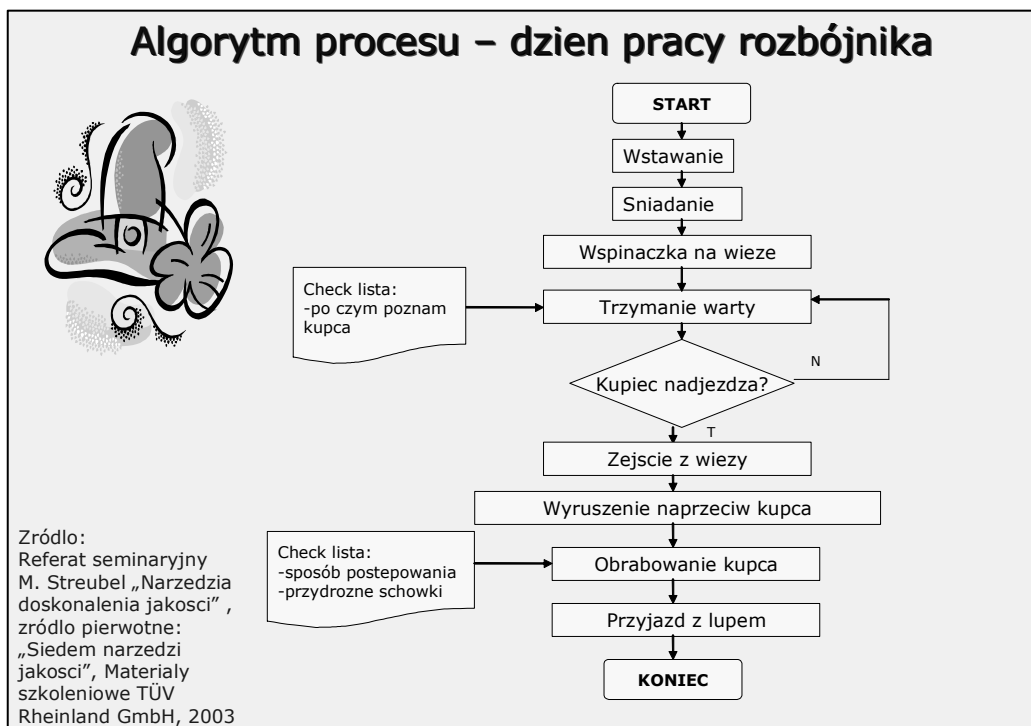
Algorytm procesu – dzien pracy rozbójnika

START

Wstawanie

Sniadanie

Wspinaczka na wieze

Check lista:
-po czym poznam kupca

Trzymanie warty

Kupiec nadjezdza?

N

T

Zejscie z wiezy

Wyruszenie naprzeciw kupca

Check lista:
-sposób postepowania
-przydrozne schowki

Obrabowanie kupca

Przyjazd z lupem

KONIEC

Zródlo:
Referat seminaryjny M. Streubel „Narzedzia doskonalenia jakosci" , zródlo pierwotne: „Siedem narzedzi jakosci", Materialy szkoleniowe TÜV Rheinland GmbH, 2003